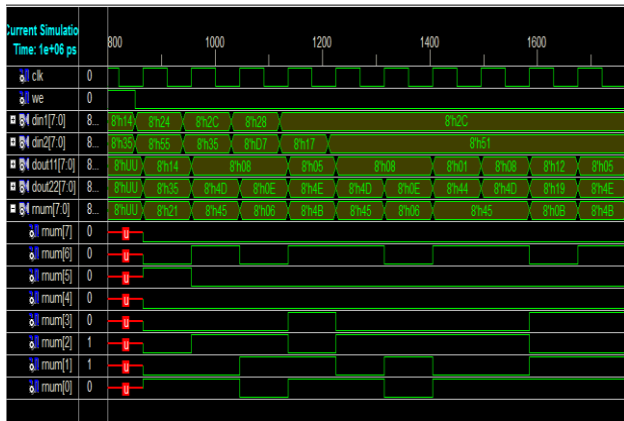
Current Simulatio
Time: 1e+06 ps

800 1000 1200 1400 1600

clk 0
we 0
din1[7:0] 8... 8'h14 8'h24 8'h2C 8'h28 8'h2C
din2[7:0] 8... 8'h35 8'h55 8'h35 8'hD7 8'h17 8'h51
dout11[7:0] 8... 8'hUU 8'h14 8'h08 8'h05 8'h08 8'h01 8'h08 8'h12 8'h05
dout22[7:0] 8... 8'hUU 8'h35 8'h4D 8'h0E 8'h4E 8'h4D 8'h0E 8'h44 8'h4D 8'h19 8'h4E
mum[7:0] 8... 8'hUU 8'h21 8'h45 8'h06 8'h4B 8'h45 8'h06 8'h45 8'h0B 8'h4B
mum[7] 0 U
mum[6] 0 U
mum[5] 0 U
mum[4] 0 U
mum[3] 0 U
mum[2] 1 U
mum[1] 1 U
mum[0] 0 U